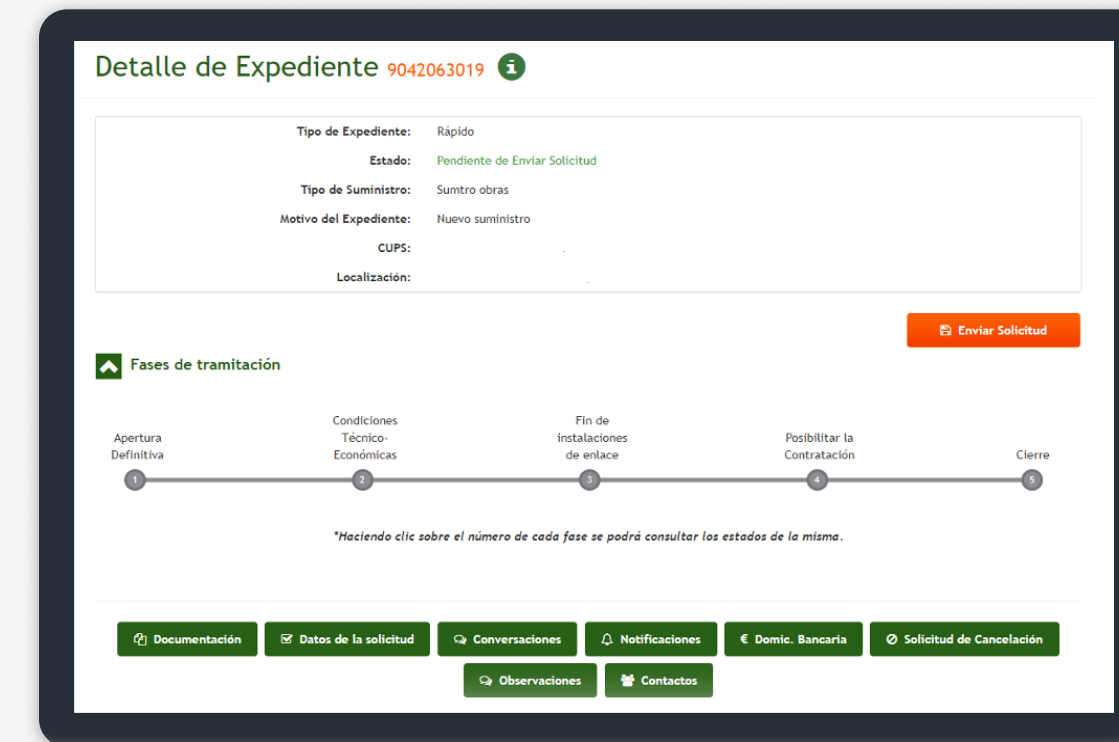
Detalle de Expediente 9042063019

| | |
|---|---|
| Tipo de Expediente: | Rápido |
| Estado: | Pendiente de Enviar Solicitud |
| Tipo de Suministro: | Sumtro obras |
| Motivo del Expediente: | Nuevo suministro |
| CUPS: | |
| Localización: | |

Enviar Solicitud

Fases de tramitación

Apertura Definitiva
Condiciones Técnico-Económicas
Fin de instalaciones de enlace
Posibilitar la Contratación
Cierre

1 2 3 4 5

*Haciendo clic sobre el número de cada fase se podrá consultar los estados de la misma.

Documentación
Datos de la solicitud
Conversaciones
Notificaciones
€ Domic. Bancaria
Solicitud de Cancelación
Observaciones
Contactos